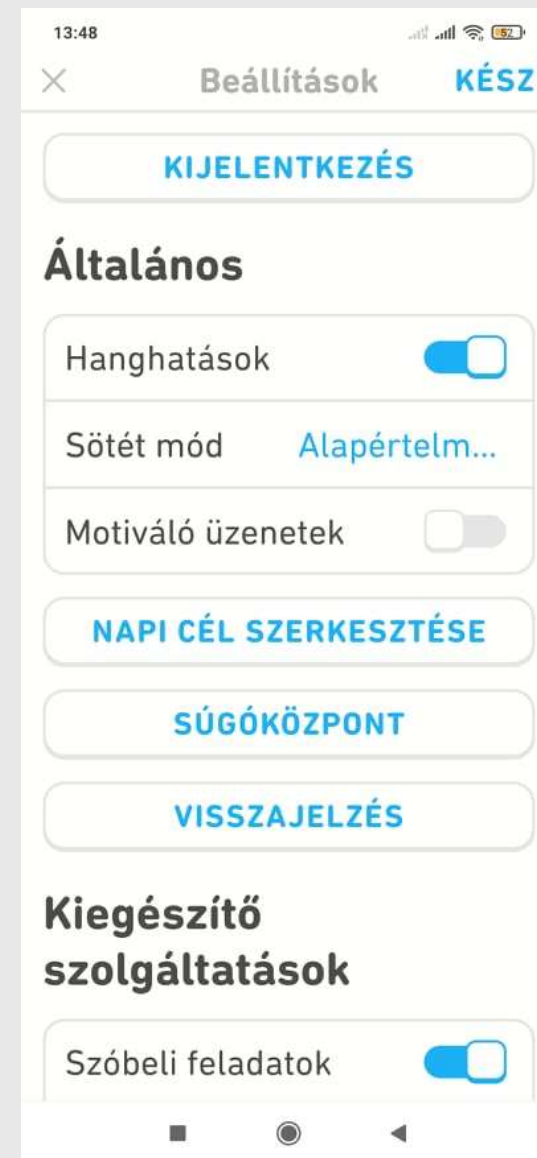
13:48

52

×

Beállítások

KÉSZ

KIJELENTKEZÉS

Általános

Hanghatások

Sötét mód

Alapértelm...

Motiváló üzenetek

NAPI CÉL SZERKESZTÉSE

SÚGÓKÖZPONT

VISSZAJELZÉS

Kiegészítő szolgáltatások

Szóbeli feladatok